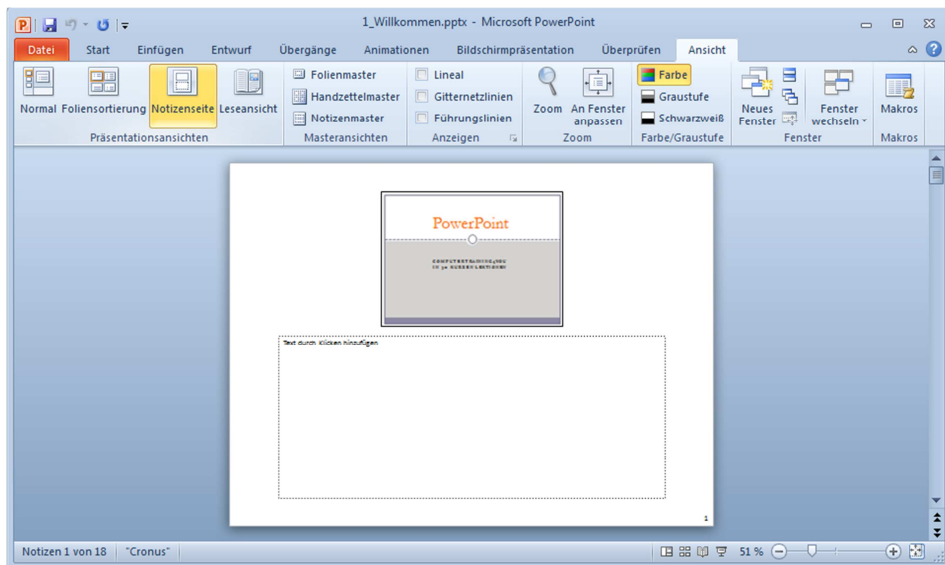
1_Willkommen.pptx - Microsoft PowerPoint

Datei Start Einfügen Entwurf Übergänge Animationen Bildschirmpräsentation Überprüfen Ansicht

Normal Foliensortierung Notizenseite Leseansicht
Präsentationsansichten

Folienmaster
Handzettelmaster
Notizenmaster
Masteransichten

Lineal
Gitternetzlinien
Führungslinien
Anzeigen

Zoom An Fenster anpassen
Zoom

Farbe
Graustufe
Schwarzweiß
Farbe/Graustufe

Neues Fenster
Fenster wechseln
Fenster

Makros
Makros

PowerPoint

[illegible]

Text durch Klicken hinzufügen

1

Notizen 1 von 18 "Cronus" 51 %